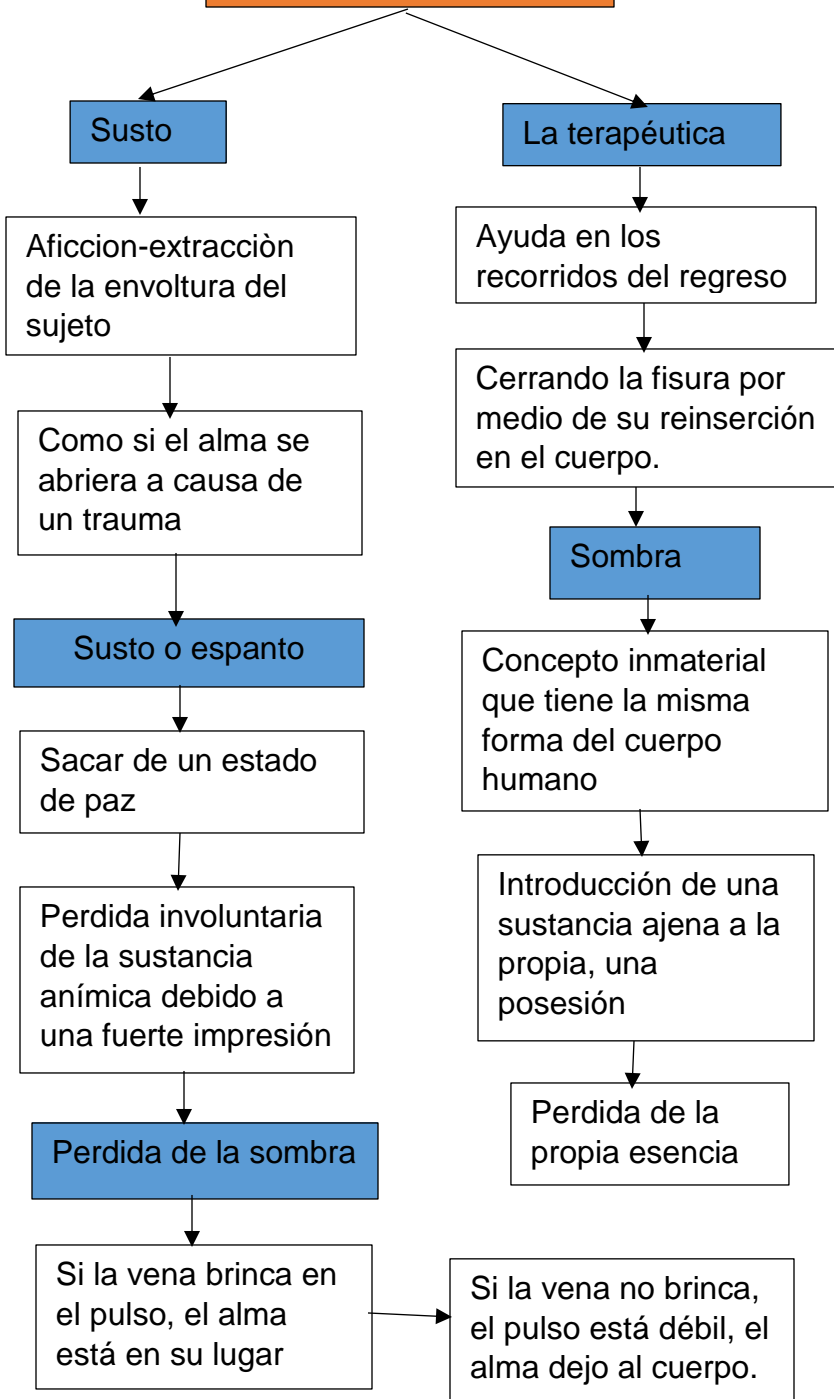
Susto

Aficcion-extracciòn de la envoltura del sujeto

Como si el alma se abriera a causa de un trauma

Susto o espanto

Sacar de un estado de paz

Perdida involuntaria de la sustancia anímica debido a una fuerte impresión

Perdida de la sombra

Si la vena brinca en el pulso, el alma está en su lugar

Si la vena no brinca, el pulso está débil, el alma dejo al cuerpo.

La terapéutica

Ayuda en los recorridos del regreso

Cerrando la fisura por medio de su reinserción en el cuerpo.

Sombra

Concepto inmaterial que tiene la misma forma del cuerpo humano

Introducción de una sustancia ajena a la propia, una posesión

Perdida de la propia esencia